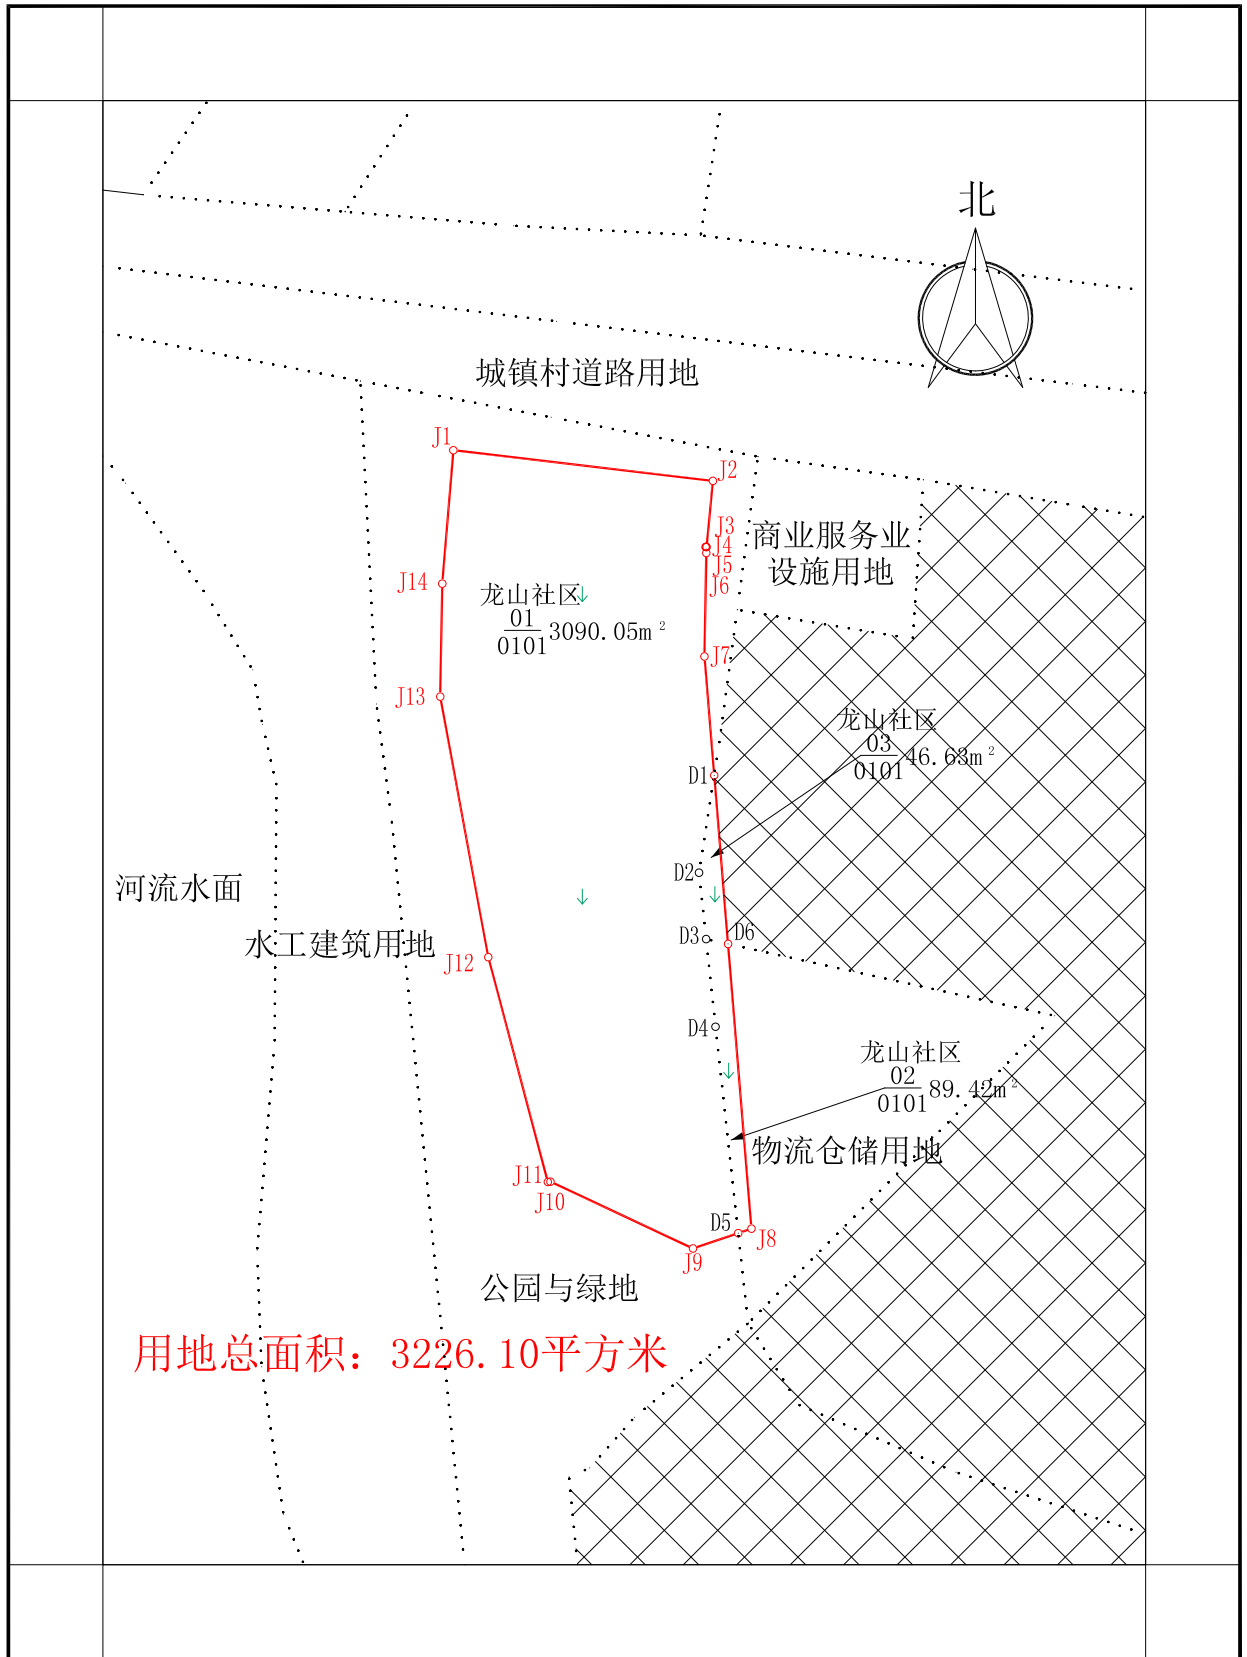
北

城镇村道路用地

J1
J2
J3
J4
J5
J6
J7
J14
J13
J12
J11
J10
J9
J8
D1
D2
D3
D4
D5
D6

商业服务业设施用地

龙山社区
$\frac{01}{0101}$3090.05m²

龙山社区
$\frac{03}{0101}$46.63m²

河流水面

水工建筑用地

龙山社区
$\frac{02}{0101}$89.42m²

物流仓储用地

公园与绿地

用地总面积：3226.10平方米